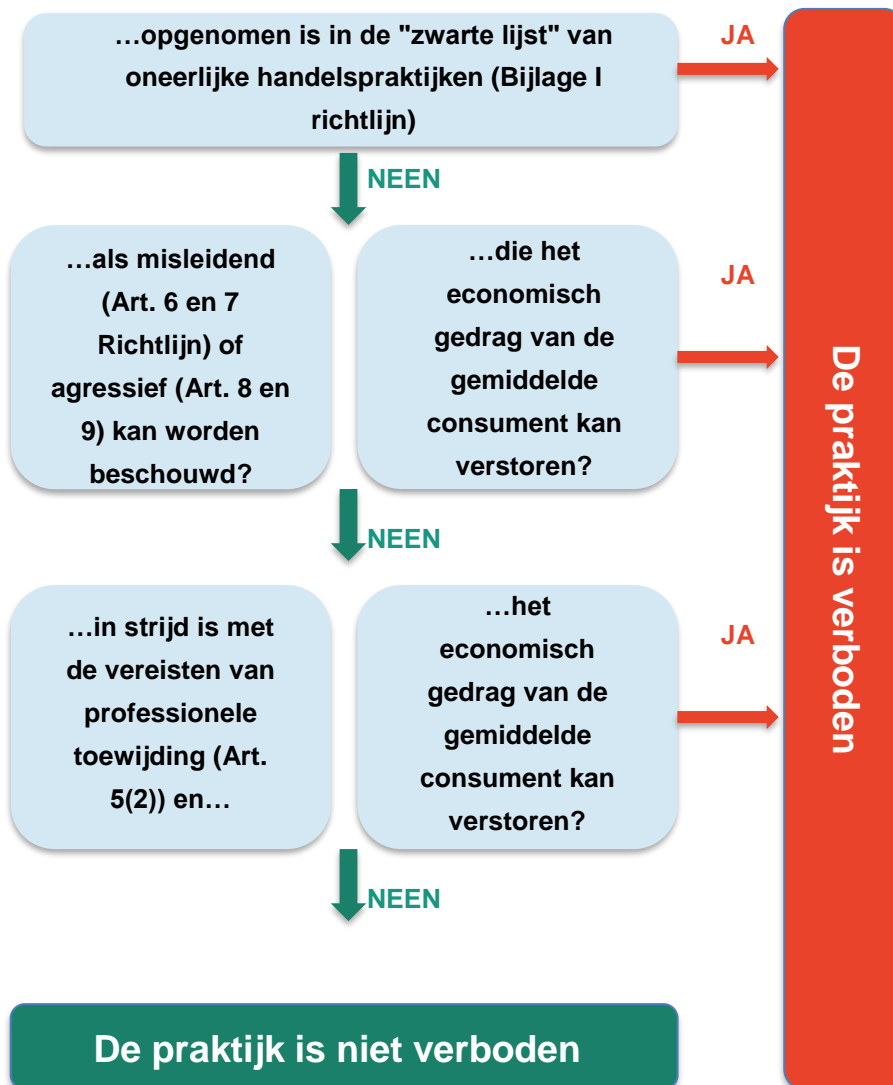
…opgenomen is in de "zwarte lijst" van oneerlijke handelspraktijken (Bijlage I richtlijn)

JA

NEEN

…als misleidend (Art. 6 en 7 Richtlijn) of agressief (Art. 8 en 9) kan worden beschouwd?

…die het economisch gedrag van de gemiddelde consument kan verstoren?

JA

NEEN

…in strijd is met de vereisten van professionele toewijding (Art. 5(2)) en…

…het economisch gedrag van de gemiddelde consument kan verstoren?

JA

NEEN

De praktijk is niet verboden

De praktijk is verboden